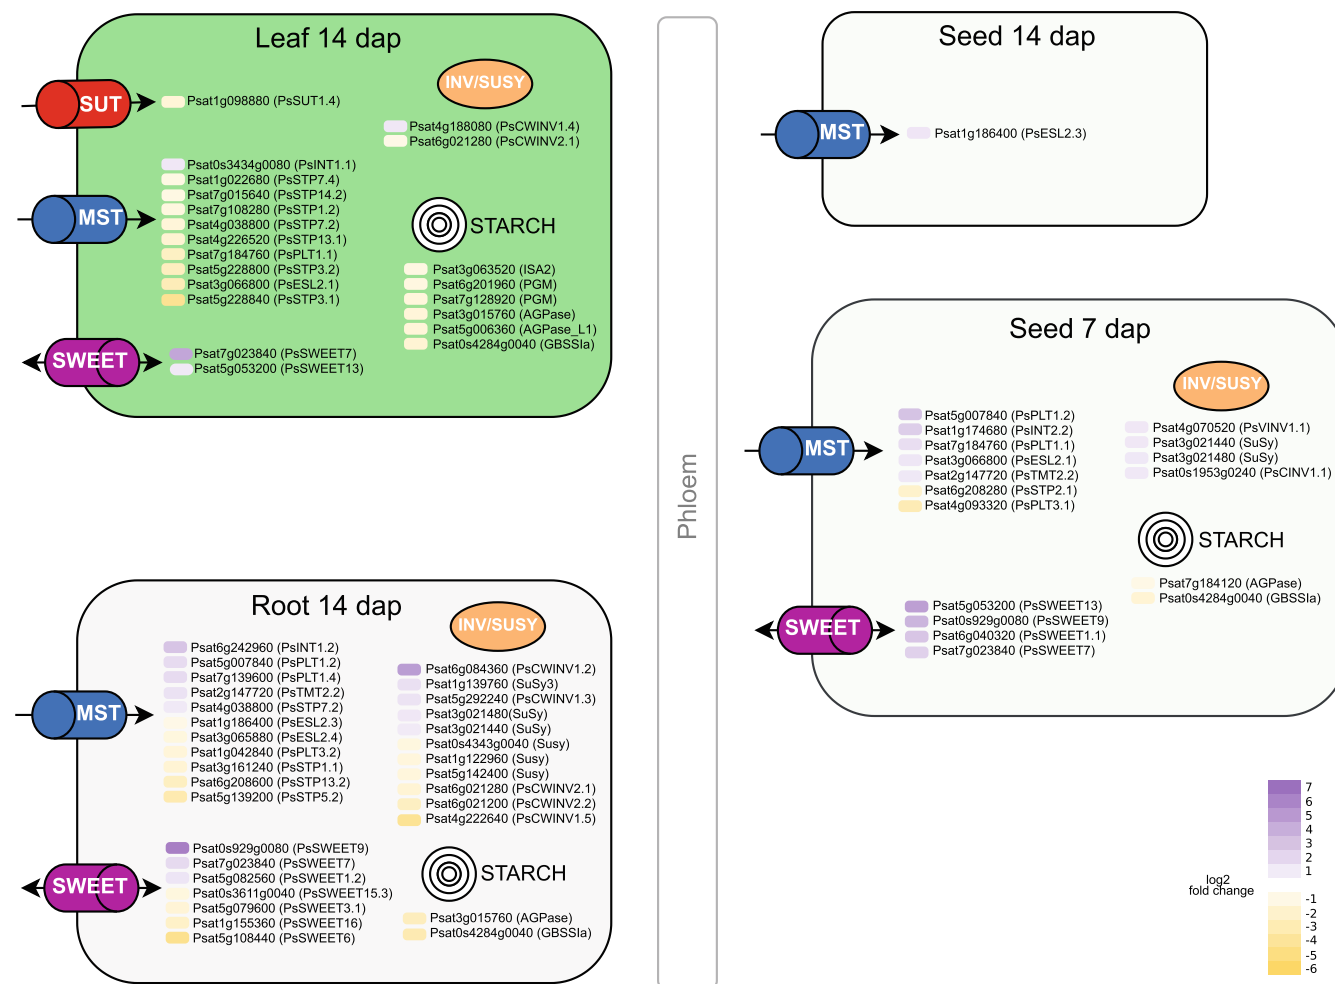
Leaf 14 dap

SUT
Psat1g098880 (PsSUT1.4)

INV/SUSY
Psat4g188080 (PsCWINV1.4)
Psat6g021280 (PsCWINV2.1)

MST
Psat0s3434g0080 (PsINT1.1)
Psat1g022680 (PsSTP7.4)
Psat7g015640 (PsSTP14.2)
Psat7g108280 (PsSTP1.2)
Psat4g038800 (PsSTP7.2)
Psat4g226520 (PsSTP13.1)
Psat7g184760 (PsPLT1.1)
Psat5g228800 (PsSTP3.2)
Psat3g066800 (PsESL2.1)
Psat5g228840 (PsSTP3.1)

STARCH
Psat3g063520 (ISA2)
Psat6g201960 (PGM)
Psat7g128920 (PGM)
Psat3g015760 (AGPase)
Psat5g006360 (AGPase_L1)
Psat0s4284g0040 (GBSSIa)

SWEET
Psat7g023840 (PsSWEET7)
Psat5g053200 (PsSWEET13)

Phloem

Seed 14 dap

MST
Psat1g186400 (PsESL2.3)

Seed 7 dap

INV/SUSY
Psat4g070520 (PsVINV1.1)
Psat3g021440 (SuSy)
Psat3g021480 (SuSy)
Psat0s1953g0240 (PsCINV1.1)

MST
Psat5g007840 (PsPLT1.2)
Psat1g174680 (PsINT2.2)
Psat7g184760 (PsPLT1.1)
Psat3g066800 (PsESL2.1)
Psat2g147720 (PsTMT2.2)
Psat6g208280 (PsSTP2.1)
Psat4g093320 (PsPLT3.1)

STARCH
Psat7g184120 (AGPase)
Psat0s4284g0040 (GBSSIa)

SWEET
Psat5g053200 (PsSWEET13)
Psat0s929g0080 (PsSWEET9)
Psat6g040320 (PsSWEET1.1)
Psat7g023840 (PsSWEET7)

Root 14 dap

INV/SUSY
Psat6g084360 (PsCWINV1.2)
Psat1g139760 (SuSy3)
Psat5g292240 (PsCWINV1.3)
Psat3g021480(SuSy)
Psat3g021440 (SuSy)
Psat0s4343g0040 (Susy)
Psat1g122960 (Susy)
Psat5g142400 (Susy)
Psat6g021280 (PsCWINV2.1)
Psat6g021200 (PsCWINV2.2)
Psat4g222640 (PsCWINV1.5)

MST
Psat6g242960 (PsINT1.2)
Psat5g007840 (PsPLT1.2)
Psat7g139600 (PsPLT1.4)
Psat2g147720 (PsTMT2.2)
Psat4g038800 (PsSTP7.2)
Psat1g186400 (PsESL2.3)
Psat3g065880 (PsESL2.4)
Psat1g042840 (PsPLT3.2)
Psat3g161240 (PsSTP1.1)
Psat6g208600 (PsSTP13.2)
Psat5g139200 (PsSTP5.2)

SWEET
Psat0s929g0080 (PsSWEET9)
Psat7g023840 (PsSWEET7)
Psat5g082560 (PsSWEET1.2)
Psat0s3611g0040 (PsSWEET15.3)
Psat5g079600 (PsSWEET3.1)
Psat1g155360 (PsSWEET16)
Psat5g108440 (PsSWEET6)

STARCH
Psat3g015760 (AGPase)
Psat0s4284g0040 (GBSSIa)

log2
fold change
7
6
5
4
3
2
1
-1
-2
-3
-4
-5
-6